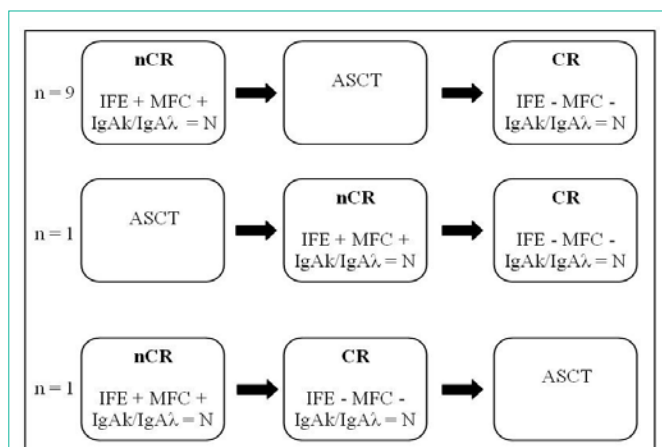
n = 9

nCR

IFE + MFC + IgAk/IgAλ = N

ASCT

CR

IFE - MFC - IgAk/IgAλ = N

n = 1

ASCT

nCR

IFE + MFC + IgAk/IgAλ = N

CR

IFE - MFC - IgAk/IgAλ = N

n = 1

nCR

IFE + MFC + IgAk/IgAλ = N

CR

IFE - MFC - IgAk/IgAλ = N

ASCT